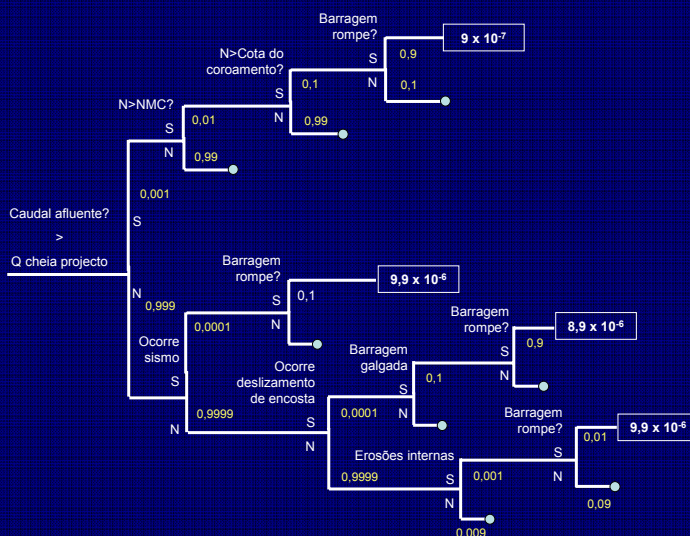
Caudal afluente?
>
Q cheia projecto

0,001
S

N>NMC?
S
0,01
N
0,99

N>Cota do coroamento?
S
0,1
N
0,99

Barragem rompe?
S
0,9
N
0,1

$9 \times 10^{-7}$

N
0,999

Barragem rompe?
S
0,1
N

$9,9 \times 10^{-6}$

Ocorre sismo
0,0001
S
N
0,9999

Ocorre deslizamento de encosta
S
0,0001
N
0,9999

Barragem galgada
S
0,1
N

Barragem rompe?
S
0,9
N

$8,9 \times 10^{-6}$

Erosões internas
S
0,001
N
0,009

Barragem rompe?
S
0,01
N
0,09

$9,9 \times 10^{-6}$